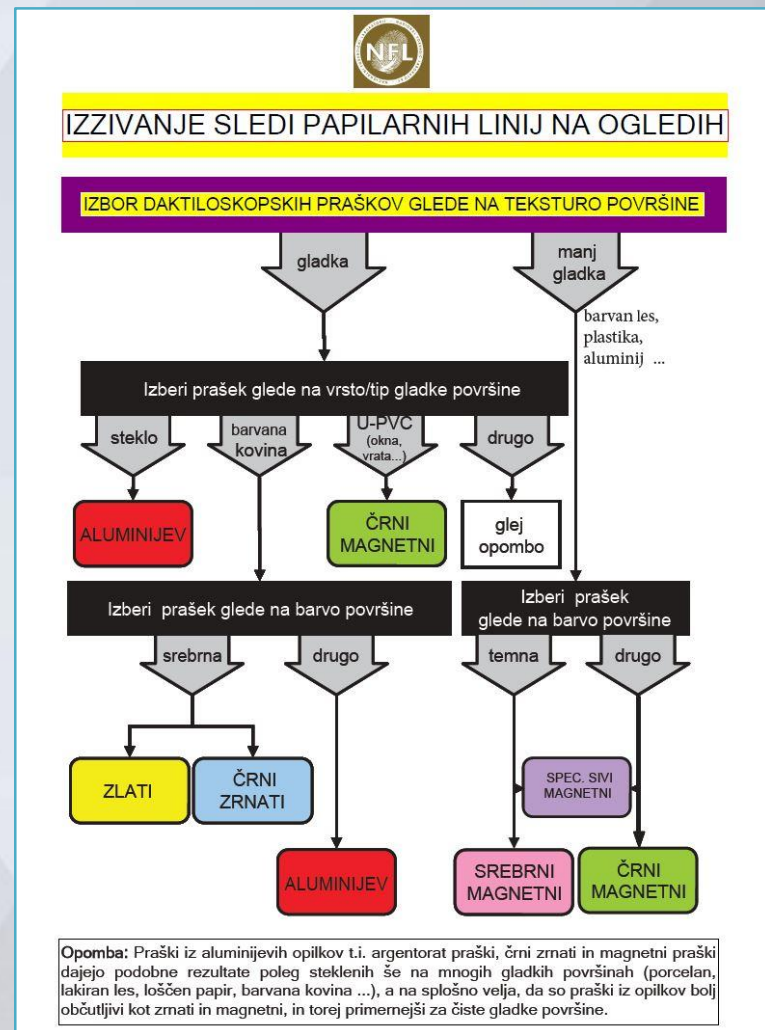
NFL

IZZIVANJE SLEDI PAPILARNIH LINIJ NA OGLEDIH

IZBOR DAKTILOSKOPSKIH PRAŠKOV GLEDE NA TEKSTURO POVRŠINE

gladka

manj gladka

barvan les, plastika, aluminij ...

Izberi prašek glede na vrsto/tip gladke površine

steklo

barvana kovina

U-PVC (okna, vrata...)

drugo

ALUMINIJEV

ČRNI MAGNETNI

glej opombo

Izberi prašek glede na barvo površine

Izberi prašek glede na barvo površine

srebrna

drugo

temna

drugo

ZLATI

ČRNI ZRNATI

SPEC. SIVI MAGNETNI

ALUMINIJEV

SREBRNI MAGNETNI

ČRNI MAGNETNI

Opomba: Praški iz aluminijevih opilkov t.i. argentorat praški, črni zrnati in magnetni praški dajejo podobne rezultate poleg steklenih še na mnogih gladkih površinah (porcelan, lakiran les, loščen papir, barvana kovina ...), a na splošno velja, da so praški iz opilkov bolj občutljivi kot zrnati in magnetni, in torej primernejši za čiste gladke površine.